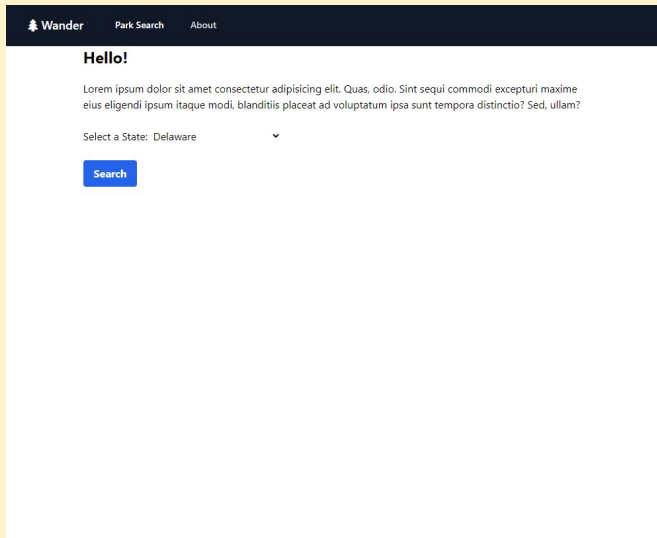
Wander Park Search About

Hello!

Lorem ipsum dolor sit amet consectetur adipisicing elit. Quas, odio. Sint sequi commodi excepturi maxime eius eligendi ipsum itaque modi, blanditiis placeat ad voluptatum ipsa sunt tempora distinctio? Sed, ullam?

Select a State: Delaware

Search